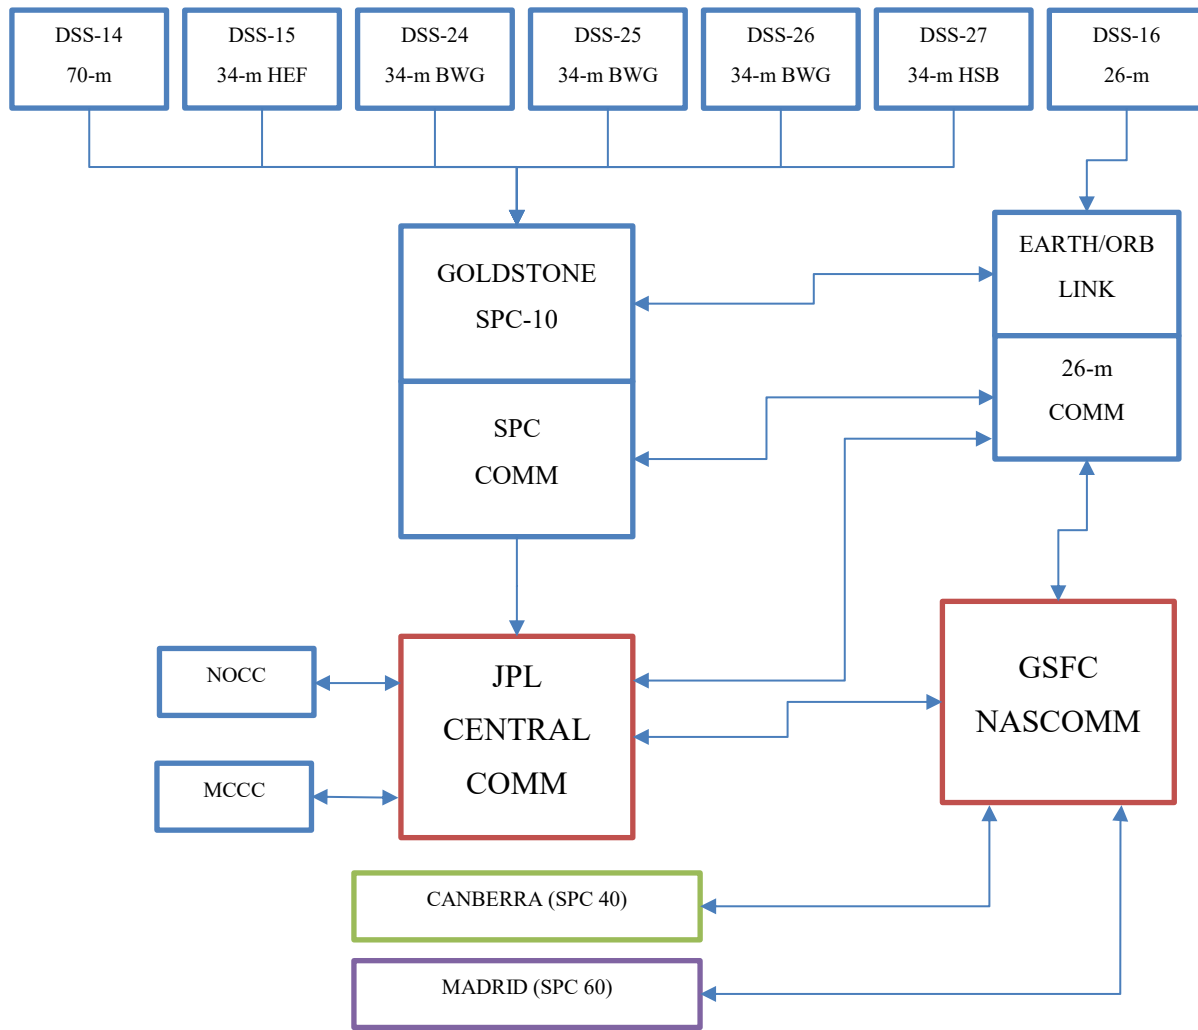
DSS-14
70-m

DSS-15
34-m HEF

DSS-24
34-m BWG

DSS-25
34-m BWG

DSS-26
34-m BWG

DSS-27
34-m HSB

DSS-16
26-m

GOLDSTONE
SPC-10

SPC
COMM

EARTH/ORB
LINK

26-m
COMM

NOCC

MCCC

JPL
CENTRAL
COMM

GSFC
NASCOMM

CANBERRA (SPC 40)

MADRID (SPC 60)